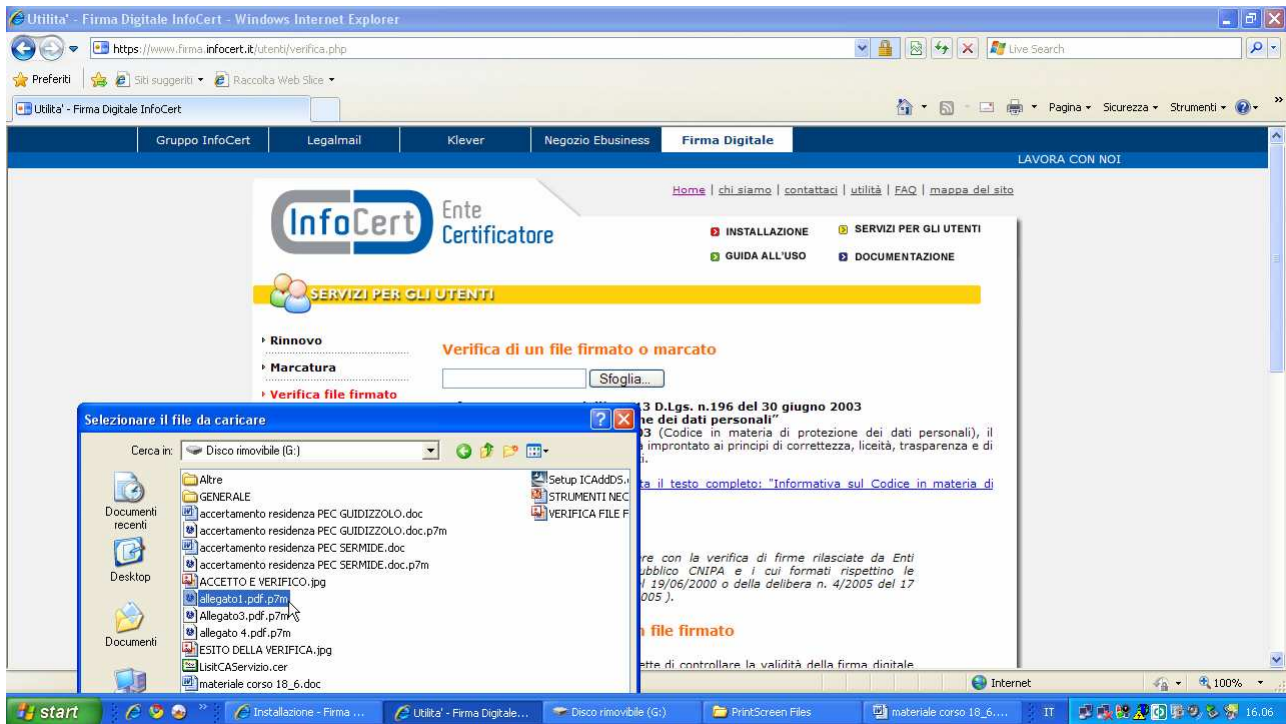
Utilita' - Firma Digitale InfoCert - Windows Internet Explorer

https://www.firma.infocert.it/utenti/verifica.php

Live Search

Preferiti | Siti suggeriti ▾ | Raccolta Web Slice ▾

Utilita' - Firma Digitale InfoCert

Pagina ▾ Sicurezza ▾ Strumenti ▾

Gruppo InfoCert | Legalmail | Klever | Negozio Ebusiness | Firma Digitale

LAVORA CON NOI

Home | chi siamo | contattaci | utilità | FAQ | mappa del sito

InfoCert Ente Certificatore

INSTALLAZIONE
SERVIZI PER GLI UTENTI
GUIDA ALL'USO
DOCUMENTAZIONE

SERVIZI PER GLI UTENTI

Rinnovo
Marcatura
Verifica file firmato

Verifica di un file firmato o marcato

Sfoglia...

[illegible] 13 D.Lgs. n.196 del 30 giugno 2003
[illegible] ne dei dati personali"
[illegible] 3 (Codice in materia di protezione dei dati personali), il
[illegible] improntato ai principi di correttezza, liceità, trasparenza e di
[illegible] i.

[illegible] ta il testo completo: "Informativa sul Codice in materia di

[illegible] re con la verifica di firme rilasciate da Enti
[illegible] ubblico CNIPA e i cui formati rispettino le
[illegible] l 19/06/2000 o della delibera n. 4/2005 del 17
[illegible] 005 ).

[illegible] n file firmato

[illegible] ette di controllare la validità della firma digitale

Selezionare il file da caricare

Cerca in: Disco rimovibile (G:)

Documenti recenti
Desktop
Documenti

Altre
GENERALE
accertamento residenza PEC GUIDIZZOLO.doc
accertamento residenza PEC GUIDIZZOLO.doc.p7m
accertamento residenza PEC SERMIDE.doc
accertamento residenza PEC SERMIDE.doc.p7m
ACCETTO E VERIFICO.jpg
allegato1.pdf.p7m
Allegato3.pdf.p7m
allegato 4.pdf.p7m
ESITO DELLA VERIFICA.jpg
ListCAServizio.cer
materiale corso 18_6.doc
Setup ICAddDS.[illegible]
STRUMENTI NEC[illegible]
VERIFICA FILE F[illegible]

Internet
100%

start | Installazione - Firma ... | Utilita' - Firma Digitale... | Disco rimovibile (G:) | PrintScreen Files | materiale corso 18_6.... | IT | 16.06